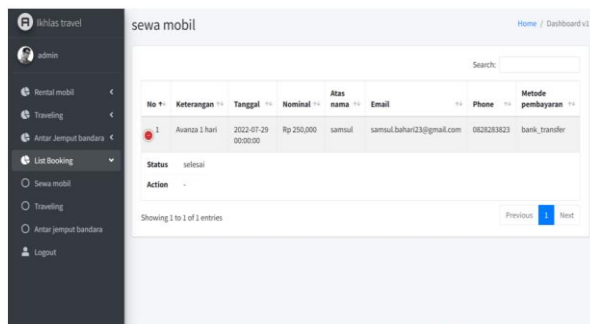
ikhlas travel

admin

Rental mobil

Traveling

Antar Jemput bandara

List Booking

Sewa mobil

Traveling

Antar jemput bandara

Logout

sewa mobil

Home / Dashboard v1

Search:

| No | Keterangan | Tanggal | Nominal | Atas nama | Email | Phone | Metode pembayaran |
|---|---|---|---|---|---|---|---|
| 1 | Avanza 1 hari | 2022-07-29 00:00:00 | Rp 250,000 | samsul | samsul.bahari23@gmail.com | 0828283823 | bank_transfer |

Status selesai

Action -

Showing 1 to 1 of 1 entries

Previous 1 Next